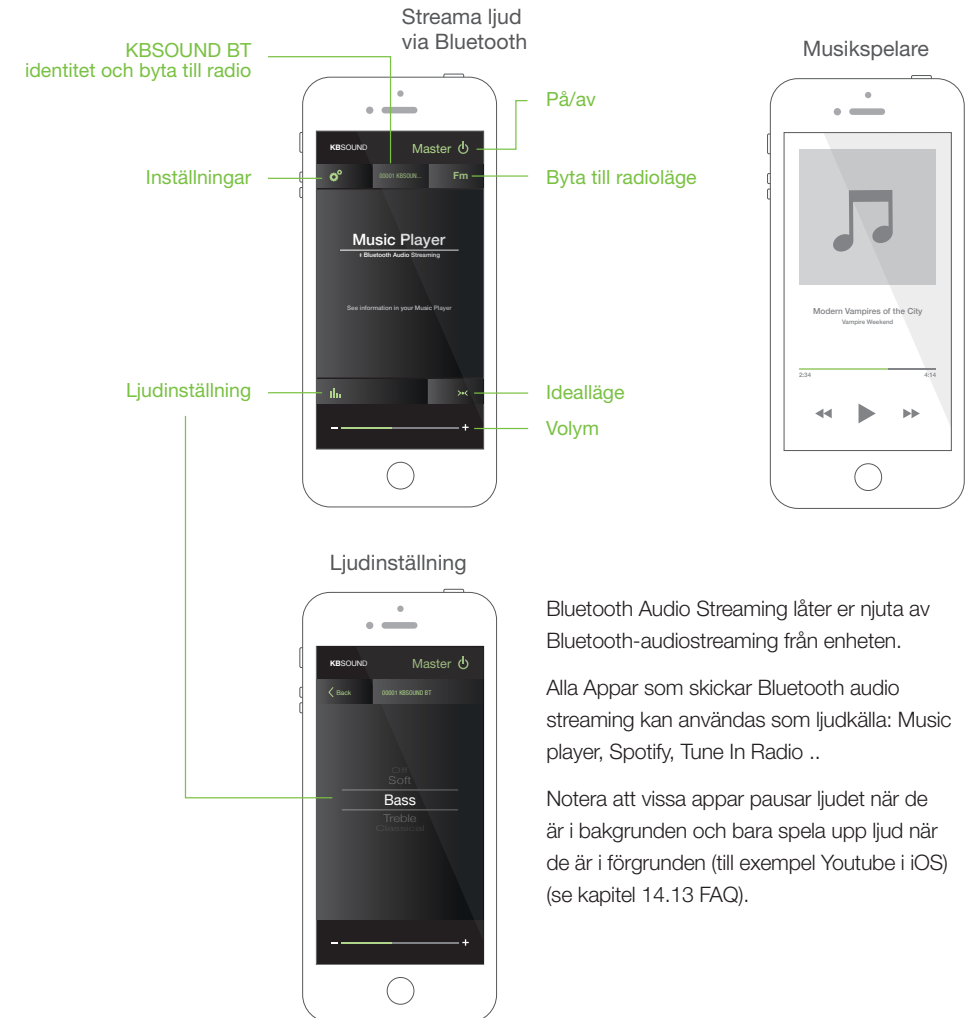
Streama ljud via Bluetooth

KBSOUND BT identitet och byta till radio

Musikspelare

På/av

KBSOUND

Master

Inställningar

00001 KBSOUN...

Fm

Byta till radioläge

Music Player

+ Bluetooth Audio Streaming

See information in your Music Player

Modern Vampires of the City

Vampire Weekend

2:34

4:14

Ljudinställning

Idealläge

–

+

Volym

Ljudinställning

KBSOUND

Master

Back

00001 KBSOUND BT

Chill

Soft

Bass

Treble

Classical

–

+

Bluetooth Audio Streaming låter er njuta av Bluetooth-audiostreaming från enheten.

Alla Appar som skickar Bluetooth audio streaming kan användas som ljudkälla: Music player, Spotify, Tune In Radio ..

Notera att vissa appar pausar ljudet när de är i bakgrunden och bara spela upp ljud när de är i förgrunden (till exempel Youtube i iOS) (se kapitel 14.13 FAQ).